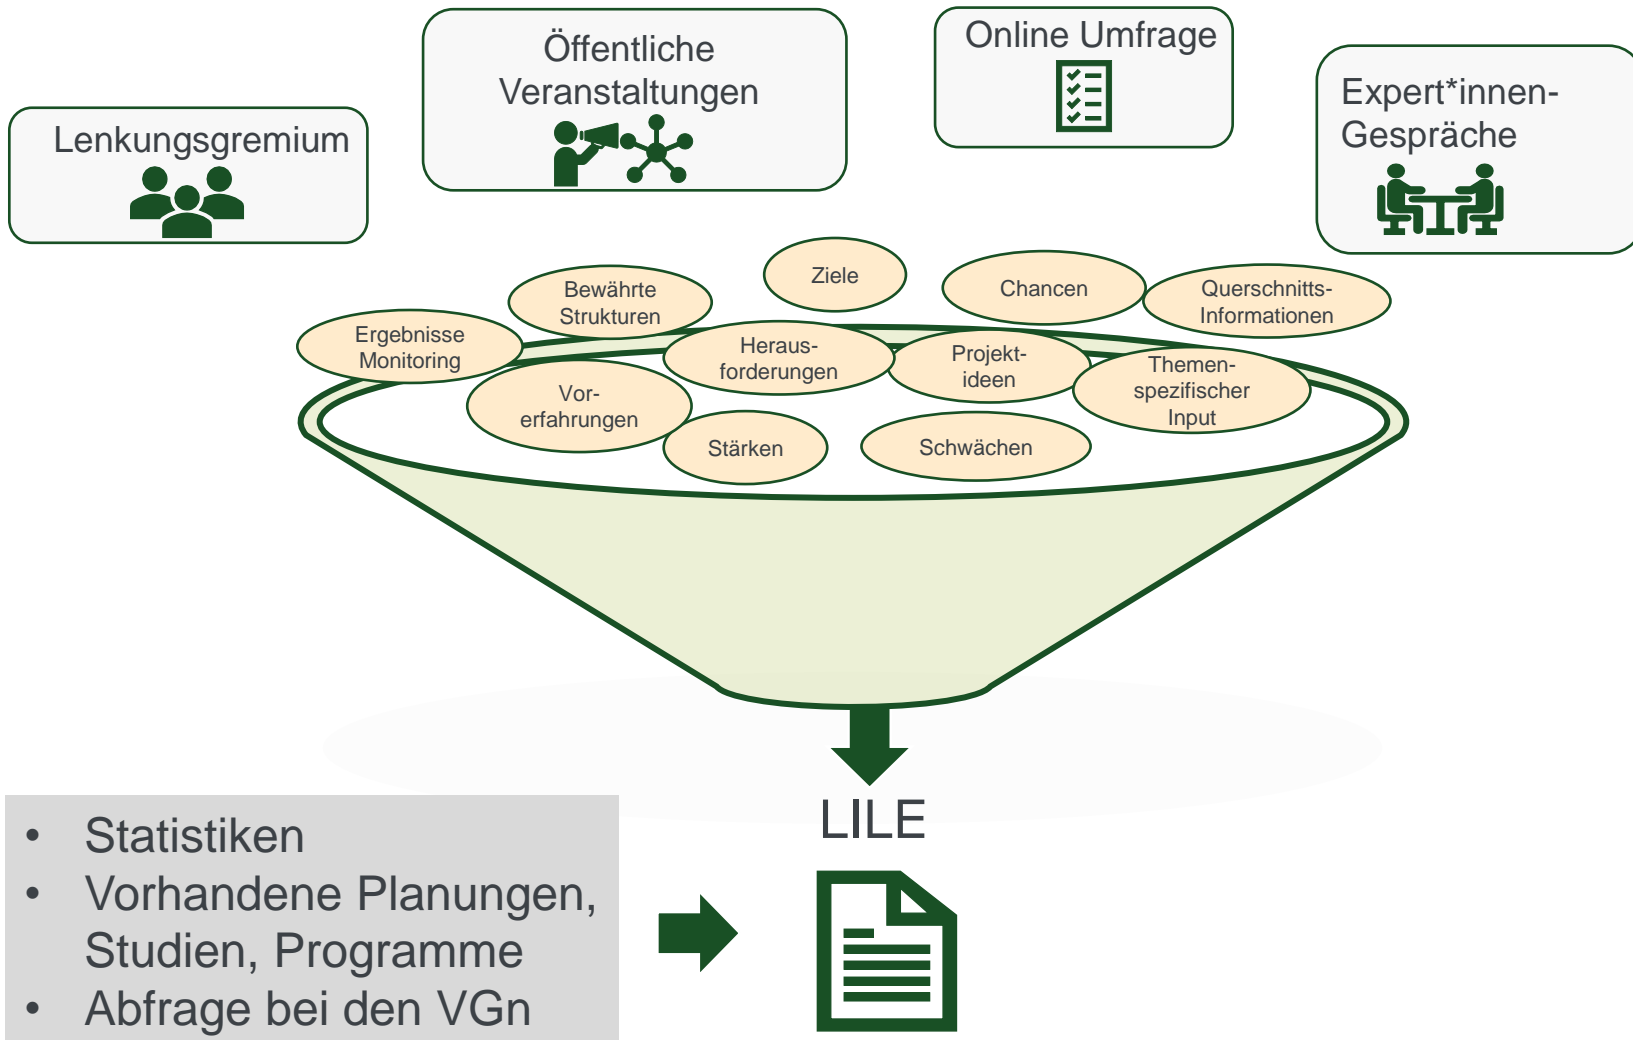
Lenkungsgremium

Öffentliche Veranstaltungen

Online Umfrage

Expert*innen-Gespräche

Ziele

Bewährte Strukturen

Chancen

Querschnitts-Informationen

Ergebnisse Monitoring

Heraus-forderungen

Projekt-ideen

Themen-spezifischer Input

Vor-erfahrungen

Stärken

Schwächen

LILE

- Statistiken
- Vorhandene Planungen, Studien, Programme
- Abfrage bei den VGn